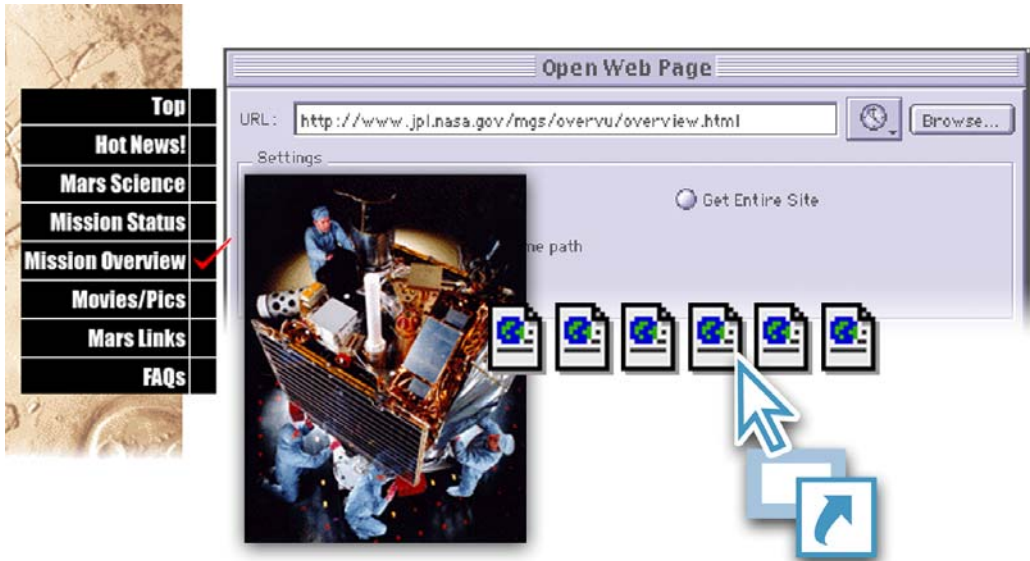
Top
Hot News!
Mars Science
Mission Status
Mission Overview
Movies/Pics
Mars Links
FAQs

Open Web Page

URL: http://www.jpl.nasa.gov/mgs/overvu/overview.html

Browse...

Settings

Get Entire Site

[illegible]me path